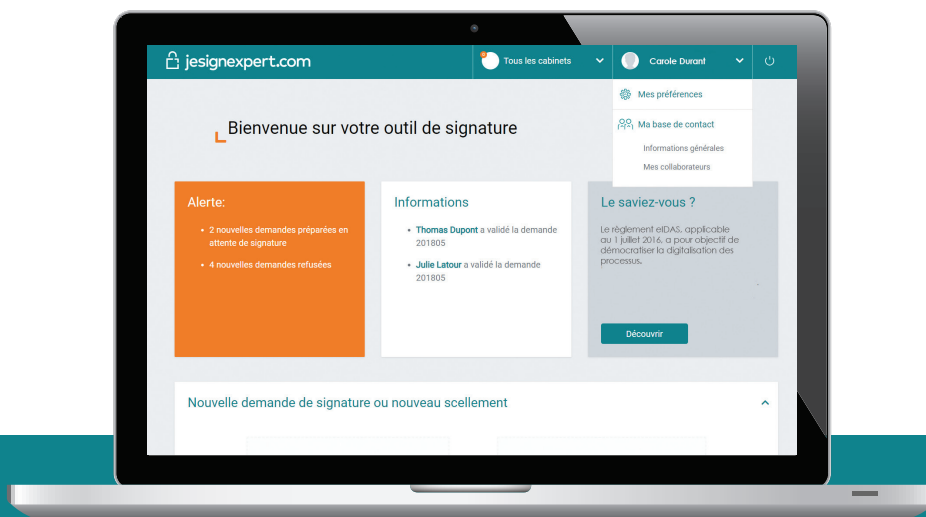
jesignexpert.com

Tous les cabinets

Carole Durant

Mes préférences

Ma base de contact

Informations générales

Mes collaborateurs

Bienvenue sur votre outil de signature

Alerte:

• 2 nouvelles demandes préparées en attente de signature

• 4 nouvelles demandes refusées

Informations

• Thomas Dupont a validé la demande 201805

• Julie Latour a validé la demande 201805

Le saviez-vous ?

Le règlement eIDAS, applicable au 1 juillet 2016, a pour objectif de démocratiser la digitalisation des processus.

Découvrir

Nouvelle demande de signature ou nouveau scellement